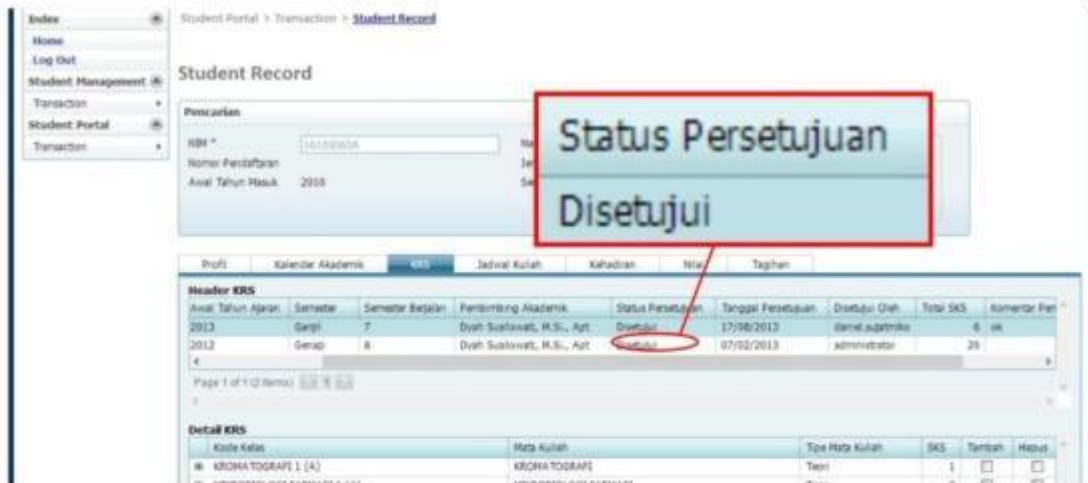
Index
Home
Log Out
Student Management
Transaction
Student Portal
Transaction

Student Portal > Transaction > Student Record

Student Record

Pencarian

NIM * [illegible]
Nomor Pendaftaran
Awal Tahun Masuk 2010

Na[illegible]
Je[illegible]
Se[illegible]

Status Persetujuan
Disetujui

Profil | Kalender Akademik | KRS | Jadwal Kuliah | Kehadiran | Nilai | Tagihan

Header KRS

| Awal Tahun Ajaran | Semester | Semester Berjalan | Pembimbing Akademik | Status Persetujuan | Tanggal Persetujuan | Disetujui Oleh | Total SKS | Komentar Per |
|---|---|---|---|---|---|---|---|---|
| 2013 | Ganjil | 7 | Dyah Susilowati, M.Si., Apt | Disetujui | 17/08/2013 | daniel.sugatmiko | 6 | ok |
| 2012 | Genap | 6 | Dyah Susilowati, M.Si., Apt | Disetujui | 07/02/2013 | administrator | 20 | |

Page 1 of 1 (2 items)

Detail KRS

| Kode Kelas | Mata Kuliah | Tipe Mata Kuliah | SKS | Tambah | Hapus |
|---|---|---|---|---|---|
| KROMATOGRAFI 1 (A) | KROMATOGRAFI | Teori | 1 | | |